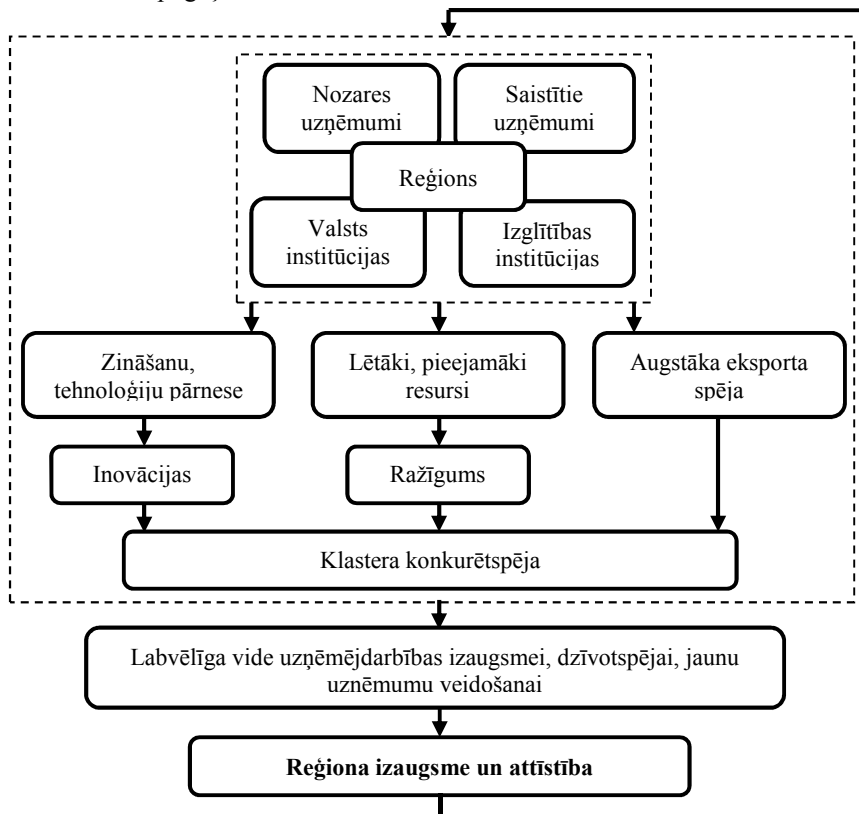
Nozares uzņēmumi

Saistītie uzņēmumi

Reģions

Valsts institūcijas

Izglītības institūcijas

Zināšanu, tehnoloģiju pārnese

Lētāki, pieejamāki resursi

Augstāka eksporta spēja

Inovācijas

Ražīgums

Klastera konkurētspēja

Labvēlīga vide uzņēmējdarbības izaugsmei, dzīvotspējai, jaunu uzņēmumu veidošanai

**Reģiona izaugsme un attīstība**